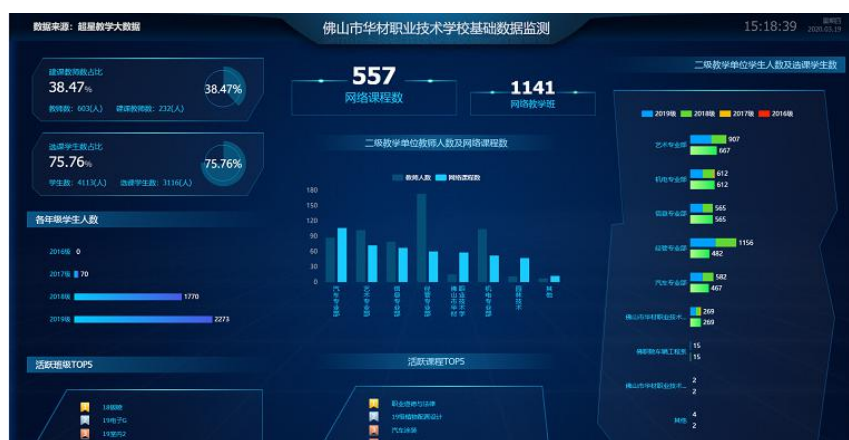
数据来源：超星教学大数据

佛山市华材职业技术学校基础数据监测

15:18:39 星期四 2020.03.19

建课教师数占比
38.47%
教师数：603(人) 建课教师数：232(人)
38.47%

选课学生数占比
75.76%
学生数：4113(人) 选课学生数：3116(人)
75.76%

各年级学生人数
2016级 0
2017级 70
2018级 1770
2019级 2273

活跃班级TOP5
19旅游
19电子G
19室内2

557
网络课程数

1141
网络教学班

二级教学单位教师人数及网络课程数
教师人数 网络课程数
180
150
120
90
60
30
0
汽车专业部
艺术专业部
信息专业部
经管专业部
佛山市华材职业技术学校
机电专业部
后勤服务
其他

活跃课程TOP5
职业道德与法律
19网络创新设计
汽车涂装

二级教学单位学生人数及选课学生数
2019级 2018级 2017级 2016级
艺术专业部 907 667
机电专业部 612 612
信息专业部 565 565
经管专业部 1156 482
汽车专业部 582 467
佛山市华材职业技术... 269 269
佛职院车辆工程系 15 15
佛山市华材职业技术... 2 2
其他 4 2